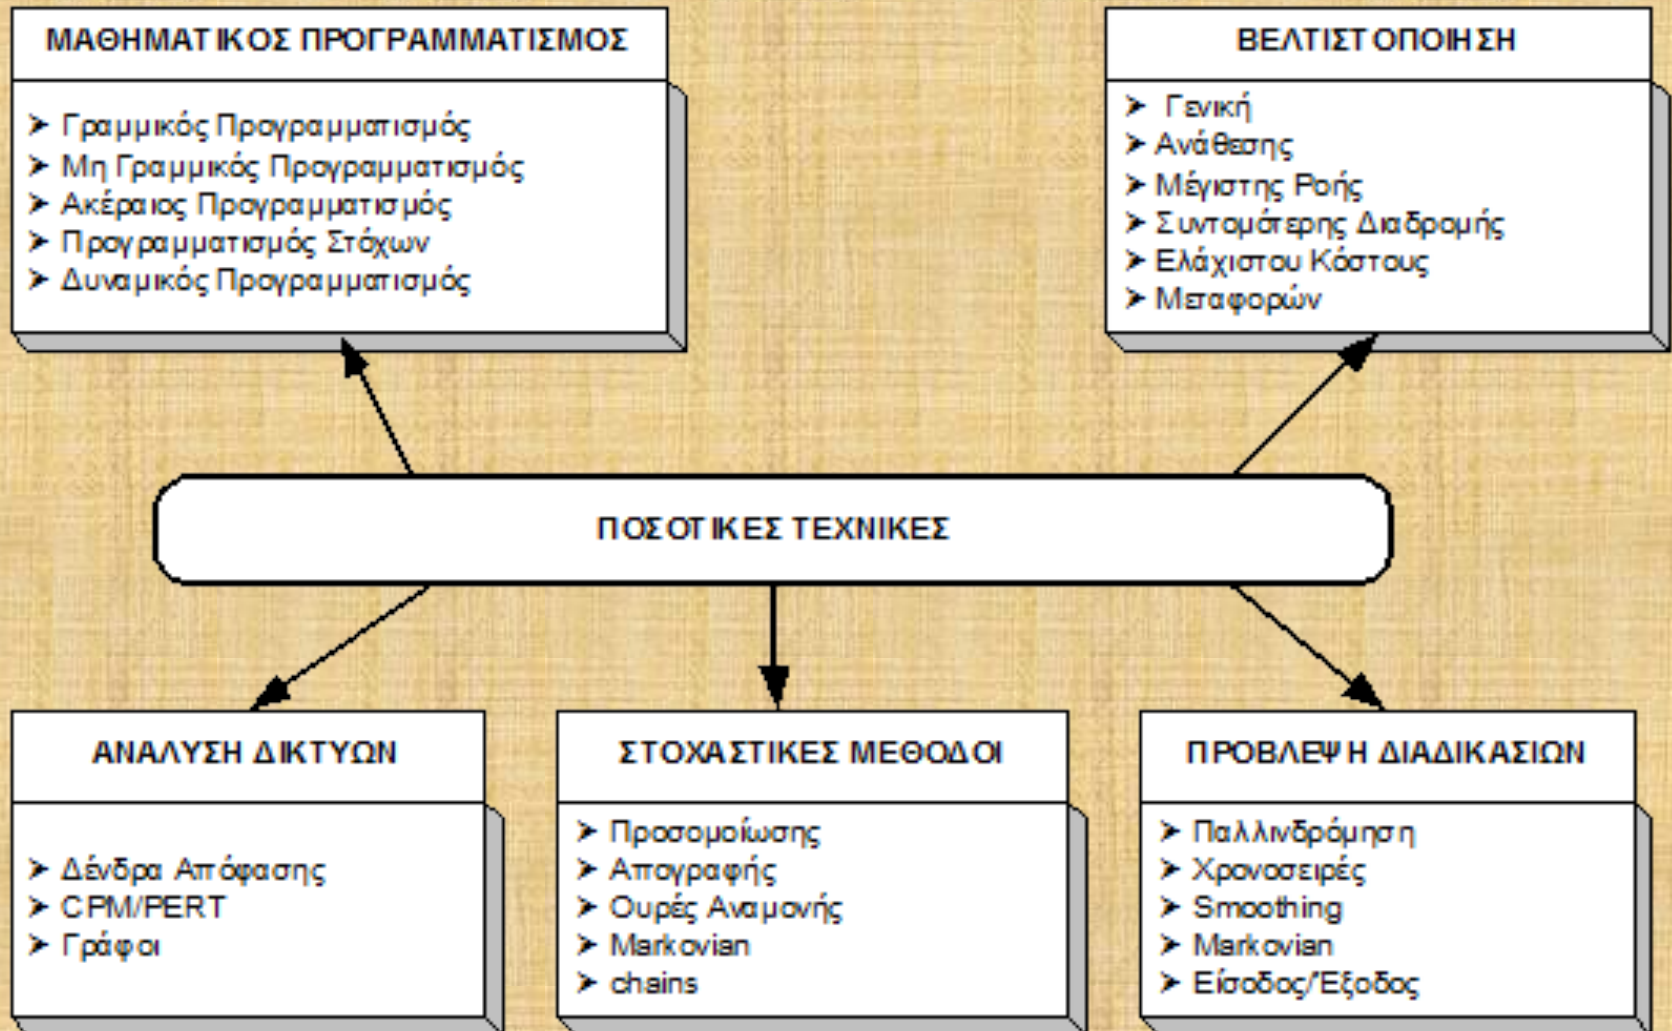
ΜΑΘΗΜΑΤΙΚΟΣ ΠΡΟΓΡΑΜΜΑΤΙΣΜΟΣ

➤ Γραμμικός Προγραμματισμός
➤ Μη Γραμμικός Προγραμματισμός
➤ Ακέραιος Προγραμματισμός
➤ Προγραμματισμός Στόχων
➤ Δυναμικός Προγραμματισμός

ΒΕΛΤΙΣΤΟΠΟΙΗΣΗ

➤ Γενική
➤ Ανάθεσης
➤ Μέγιστης Ροής
➤ Συντομότερης Διαδρομής
➤ Ελάχιστου Κόστους
➤ Μεταφορών

ΠΟΣΟΤΙΚΕΣ ΤΕΧΝΙΚΕΣ

ΑΝΑΛΥΣΗ ΔΙΚΤΥΩΝ

➤ Δένδρα Απόφασης
➤ CPM/PERT
➤ Γράφοι

ΣΤΟΧΑΣΤΙΚΕΣ ΜΕΘΟΔΟΙ

➤ Προσομοίωσης
➤ Απογραφής
➤ Ουρές Αναμονής
➤ Markovian
➤ chains

ΠΡΟΒΛΕΨΗ ΔΙΑΔΙΚΑΣΙΩΝ

➤ Παλλινδρόμηση
➤ Χρονοσειρές
➤ Smoothing
➤ Markovian
➤ Είσοδος/Έξοδος